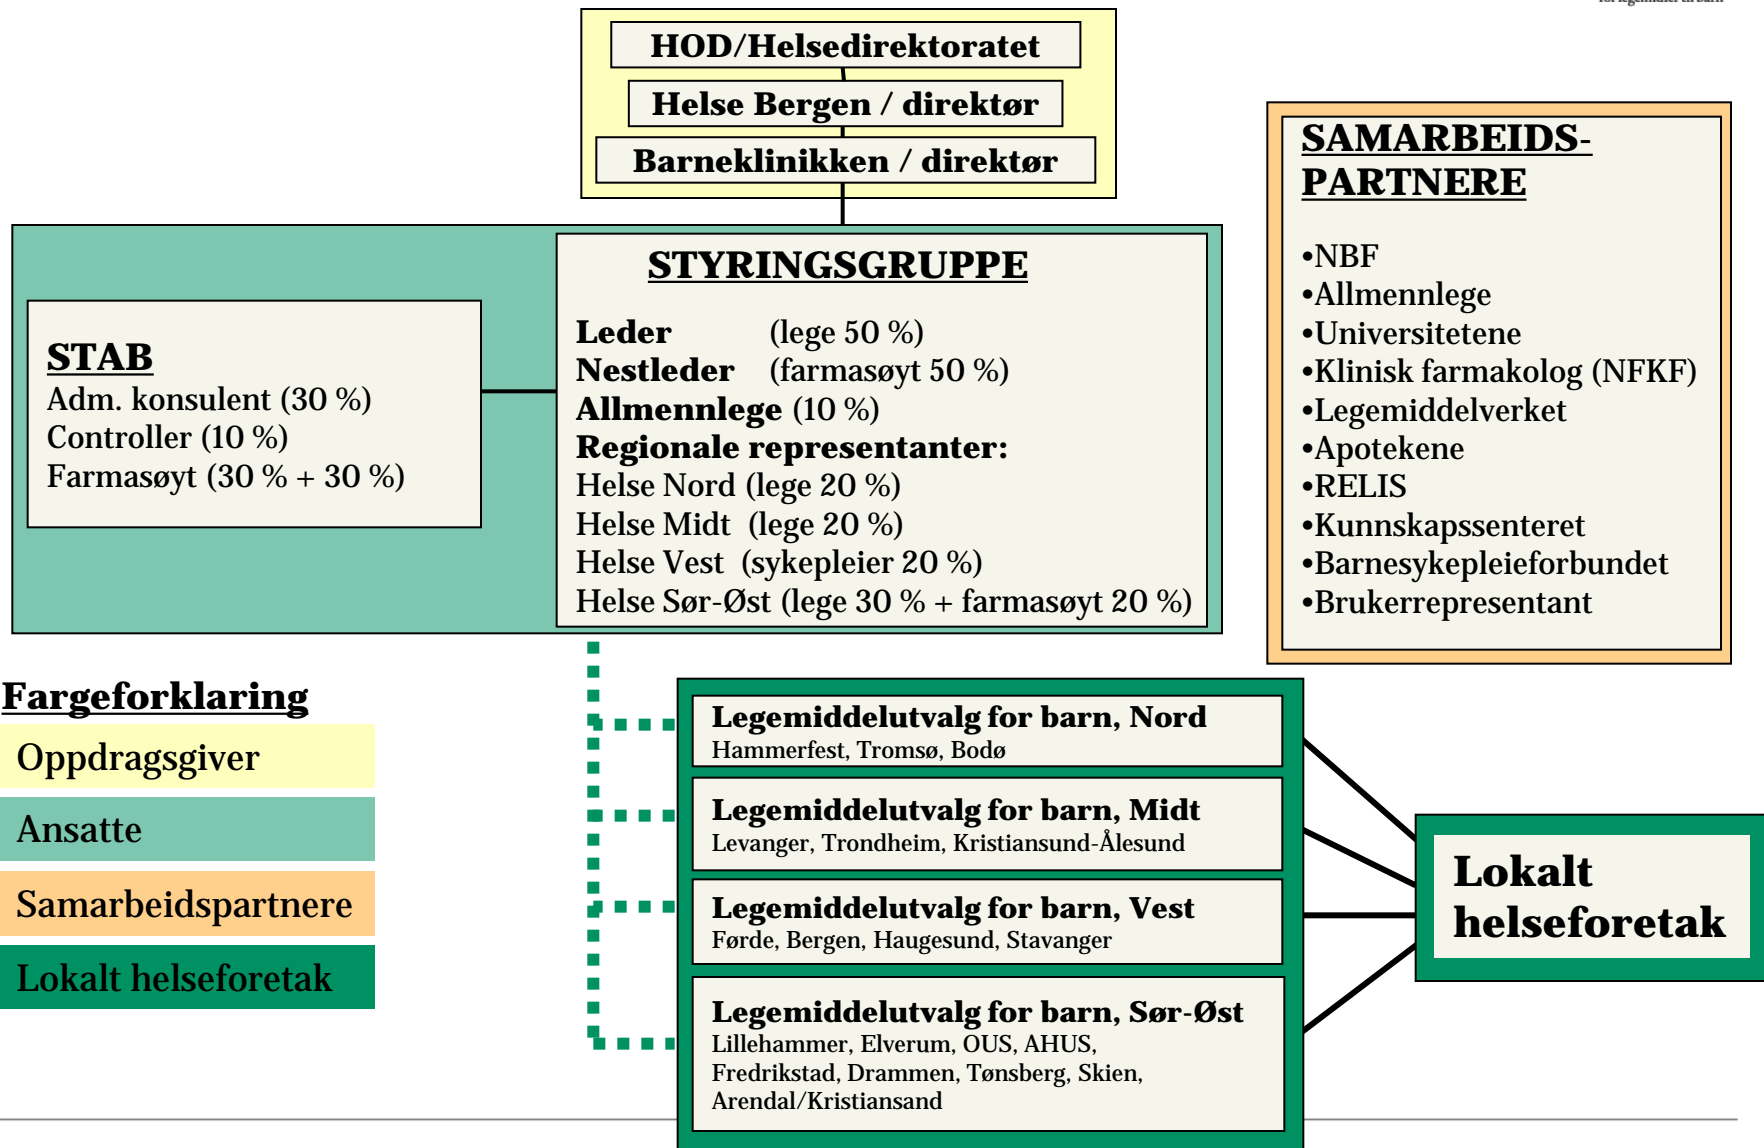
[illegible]

HOD/Helsedirektoratet

Helse Bergen / direktør

Barneklinikken / direktør

STAB
Adm. konsulent (30 %)
Controller (10 %)
Farmasøyt (30 % + 30 %)

STYRINGSGRUPPE

Leder (lege 50 %)
Nestleder (farmasøyt 50 %)
Allmennlege (10 %)
Regionale representanter:
Helse Nord (lege 20 %)
Helse Midt (lege 20 %)
Helse Vest (sykepleier 20 %)
Helse Sør-Øst (lege 30 % + farmasøyt 20 %)

SAMARBEIDS-PARTNERE

•NBF
•Allmennlege
•Universitetene
•Klinisk farmakolog (NFKF)
•Legemiddelverket
•Apotekene
•RELIS
•Kunnskapssenteret
•Barnesykepleieforbundet
•Brukerrepresentant

Fargeforklaring
Oppdragsgiver
Ansatte
Samarbeidspartnere
Lokalt helseforetak

Legemiddelutvalg for barn, Nord
Hammerfest, Tromsø, Bodø

Legemiddelutvalg for barn, Midt
Levanger, Trondheim, Kristiansund-Ålesund

Legemiddelutvalg for barn, Vest
Førde, Bergen, Haugesund, Stavanger

Legemiddelutvalg for barn, Sør-Øst
Lillehammer, Elverum, OUS, AHUS, Fredrikstad, Drammen, Tønsberg, Skien, Arendal/Kristiansand

Lokalt helseforetak